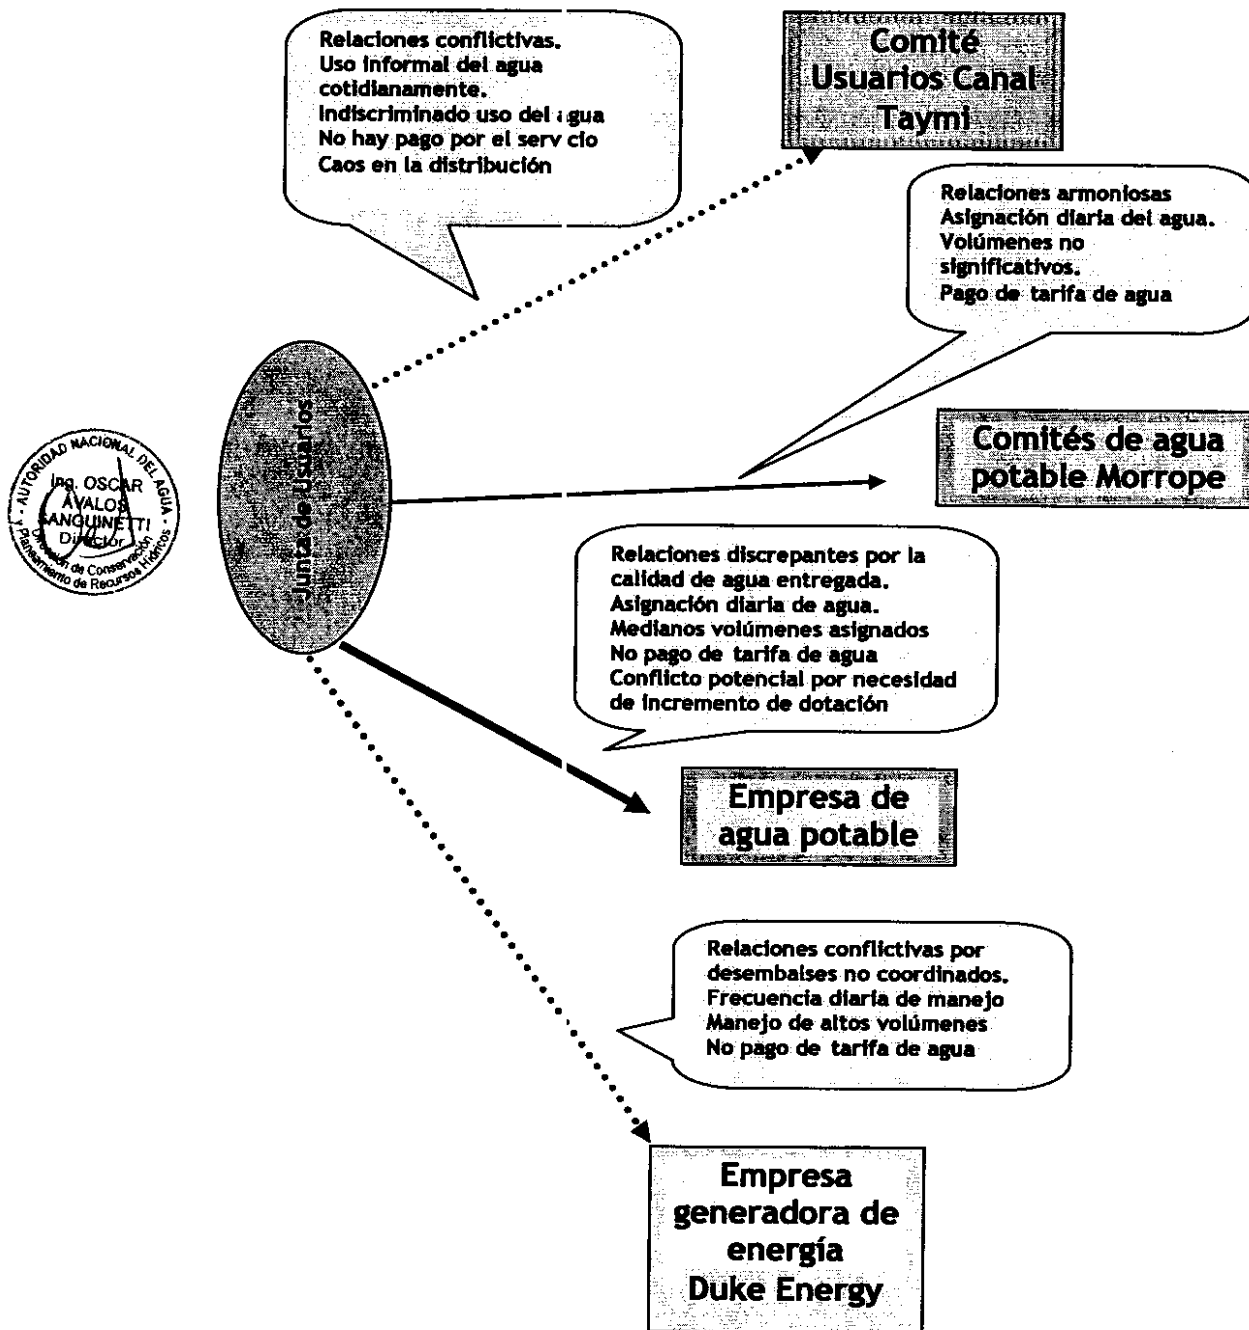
Relaciones conflictivas.
Uso informal del agua cotidianamente.
Indiscriminado uso del agua
No hay pago por el serv cio
Caos en la distribución

Comité Usuarios Canal Taymi

Relaciones armoniosas
Asignación diaria del agua.
Volúmenes no significativos.
Pago de tarifa de agua

AUTORIDAD NACIONAL DEL AGUA
Ing. OSCAR AVALOS SANGUINETTI
Director
Dirección de Conservación y Planeamiento de Recursos Hídricos

Junta de Usuarios

Comités de agua potable Morrope

Relaciones discrepantes por la calidad de agua entregada.
Asignación diaria de agua.
Medianos volúmenes asignados
No pago de tarifa de agua
Conflicto potencial por necesidad de incremento de dotación

Empresa de agua potable

Relaciones conflictivas por desembalses no coordinados.
Frecuencia diaria de manejo
Manejo de altos volúmenes
No pago de tarifa de agua

Empresa generadora de energía Duke Energy